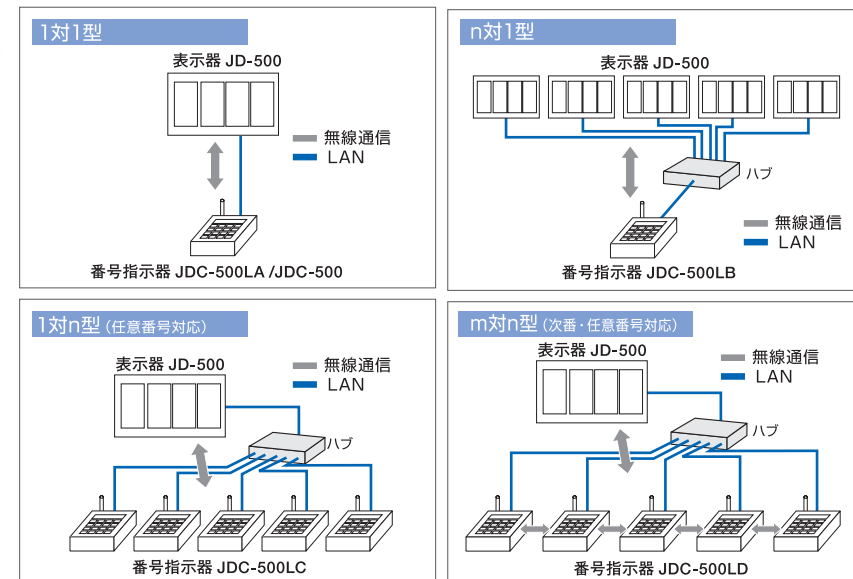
1対1型

表示器 JD-500

無線通信
LAN

番号指示器 JDC-500LA /JDC-500

n対1型

表示器 JD-500

ハブ

無線通信
LAN

番号指示器 JDC-500LB

1対n型 (任意番号対応)

表示器 JD-500

無線通信
LAN

ハブ

番号指示器 JDC-500LC

m対n型 (次番・任意番号対応)

表示器 JD-500

無線通信
LAN

ハブ

番号指示器 JDC-500LD